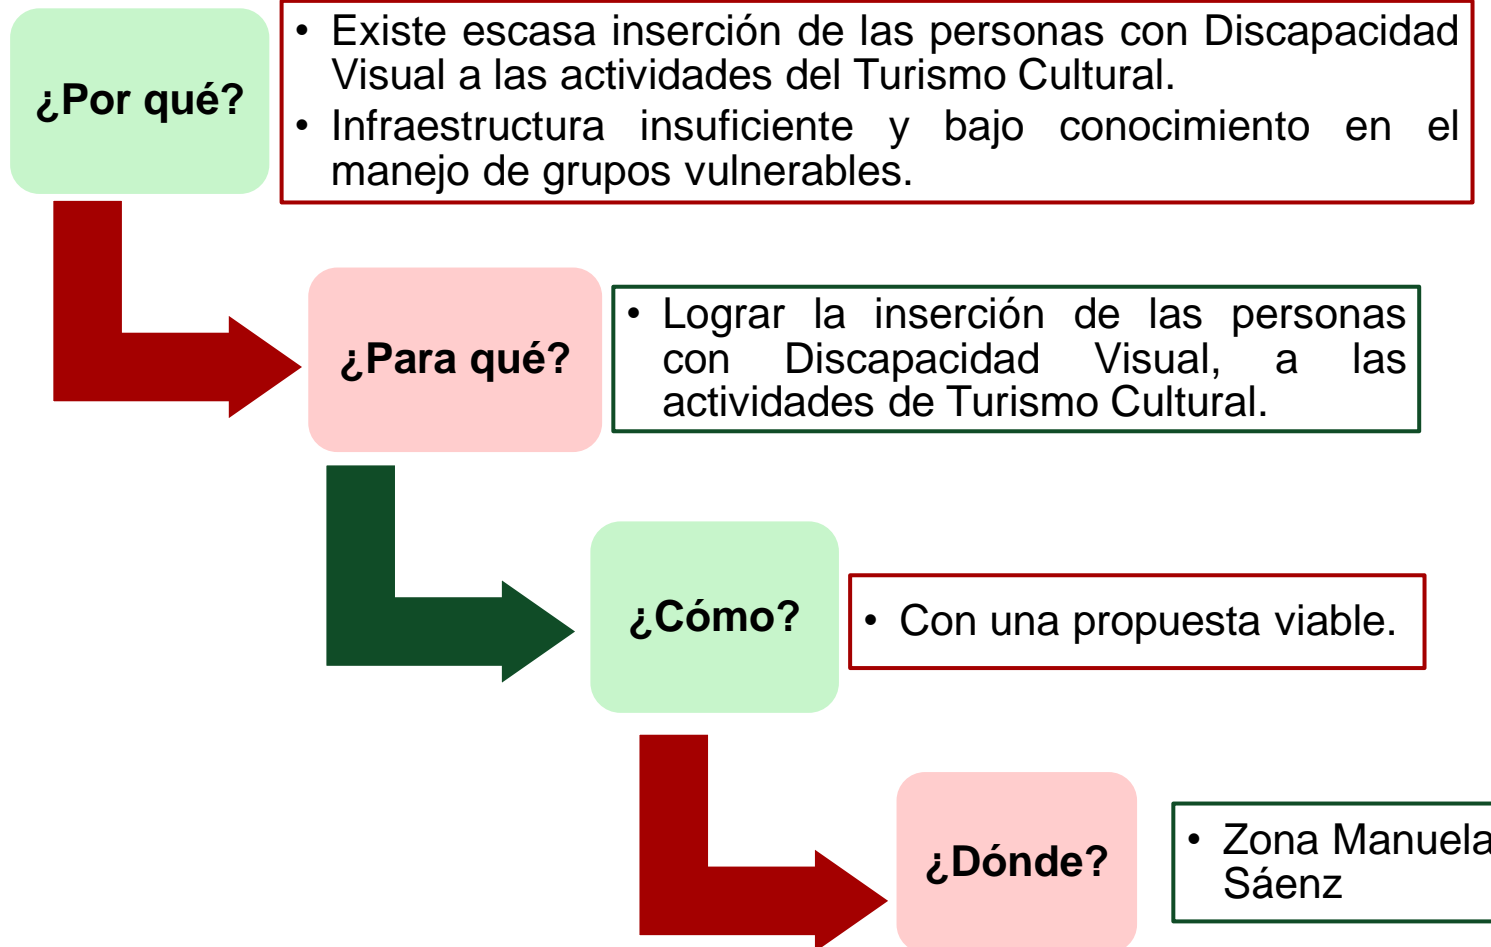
¿Por qué?

• Existe escasa inserción de las personas con Discapacidad Visual a las actividades del Turismo Cultural.
• Infraestructura insuficiente y bajo conocimiento en el manejo de grupos vulnerables.

¿Para qué?

• Lograr la inserción de las personas con Discapacidad Visual, a las actividades de Turismo Cultural.

¿Cómo?

• Con una propuesta viable.

¿Dónde?

• Zona Manuela Sáenz